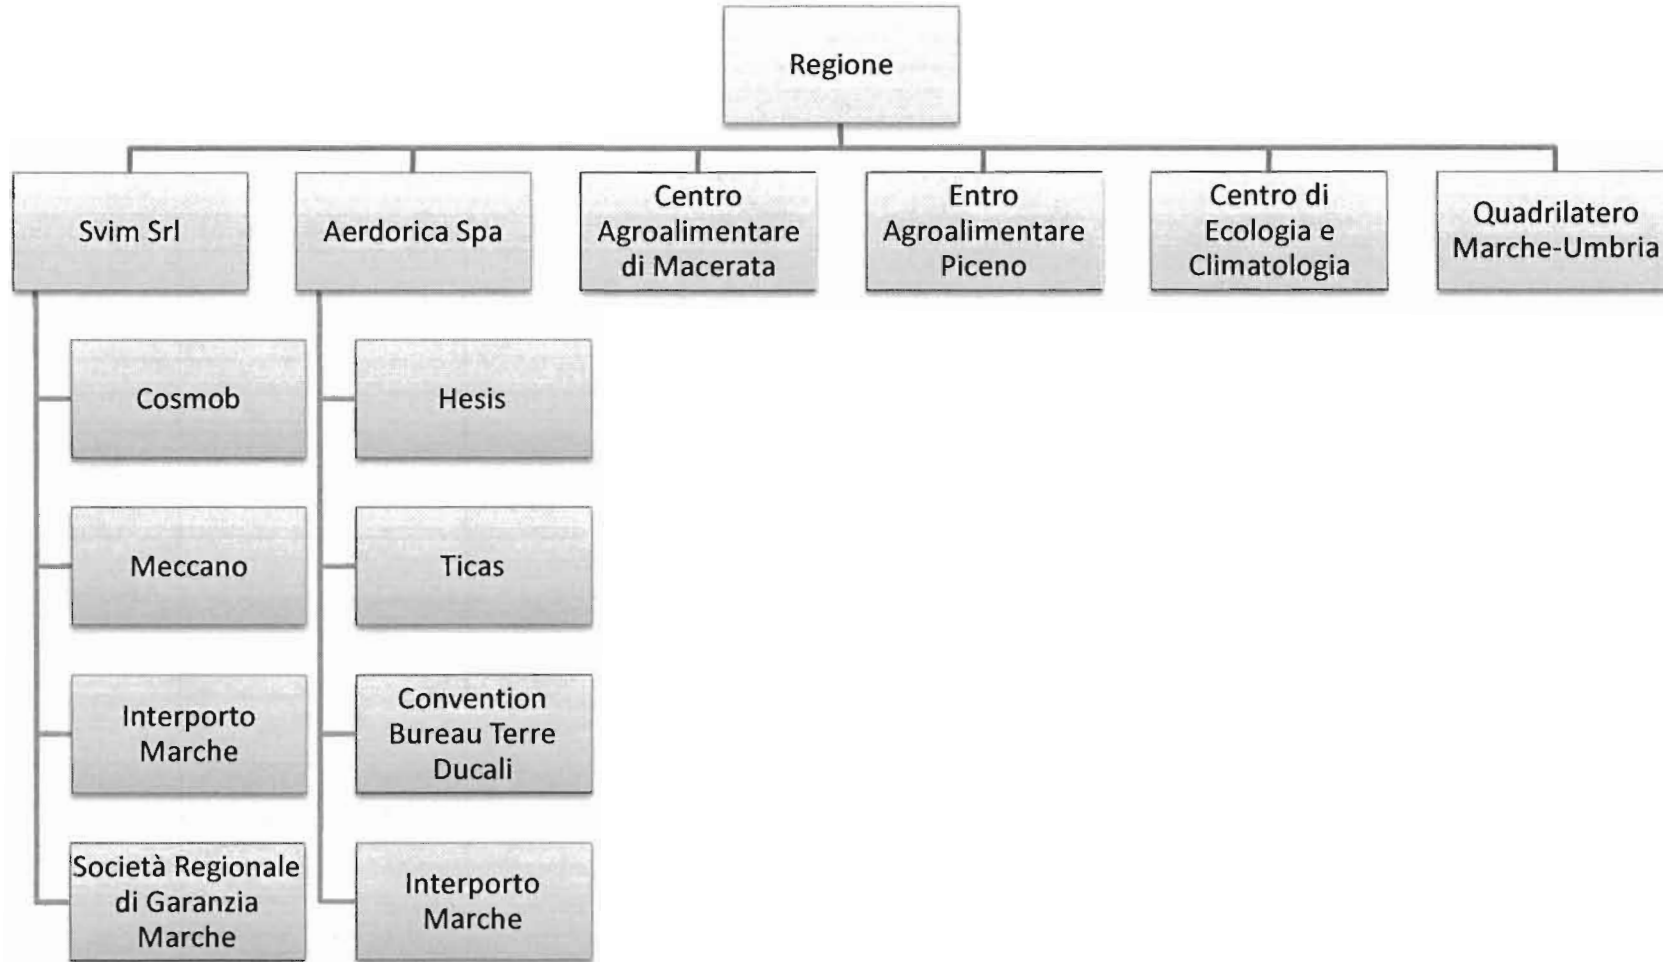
Regione

Svim Srl

Aerdorica Spa

Centro Agroalimentare di Macerata

Entro Agroalimentare Piceno

Centro di Ecologia e Climatologia

Quadrilatero Marche-Umbria

Cosmob

Meccano

Interporto Marche

Società Regionale di Garanzia Marche

Hesis

Ticas

Convention Bureau Terre Ducali

Interporto Marche